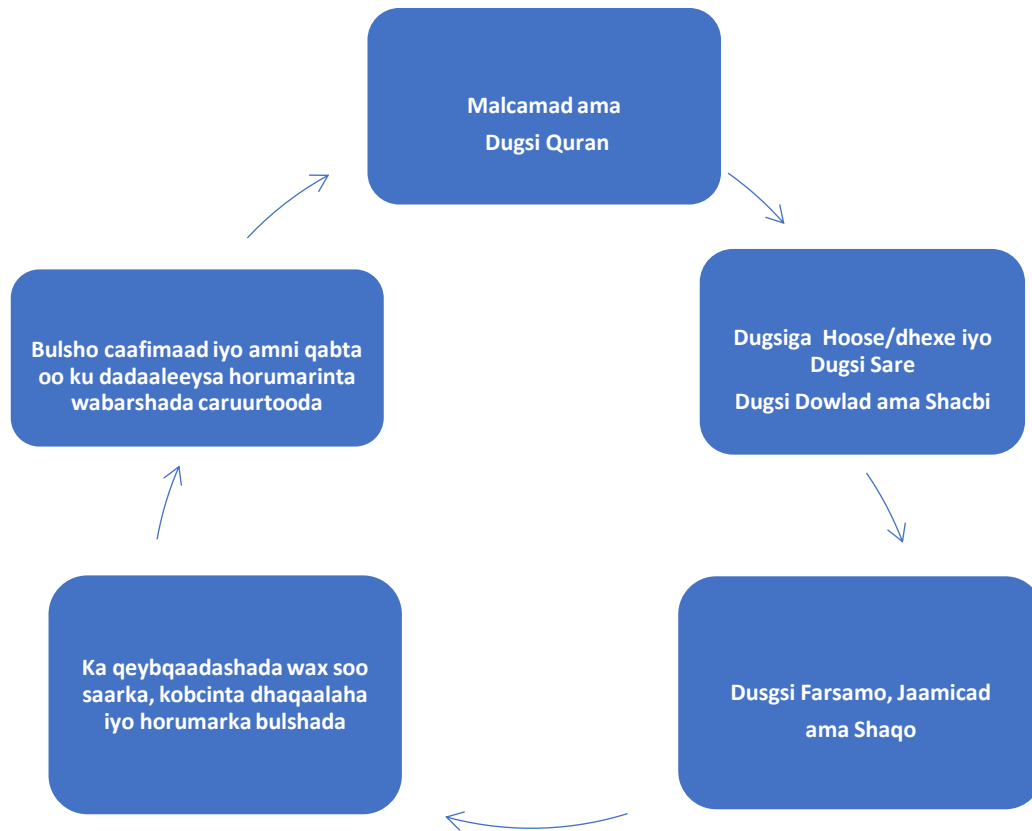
Malcamad ama
Dugsi Quran

Dugsiga Hoose/dhexe iyo Dugsi Sare
Dugsi Dowlad ama Shacbi

Dusgsi Farsamo, Jaamicad ama Shaqo

Ka qeybqaadashada wax soo saarka, kobcinta dhaqaalaha iyo horumarka bulshada

Bulsho caafimaad iyo amni qabta oo ku dadaaleeysa horumarinta wabarshada caruurtooda